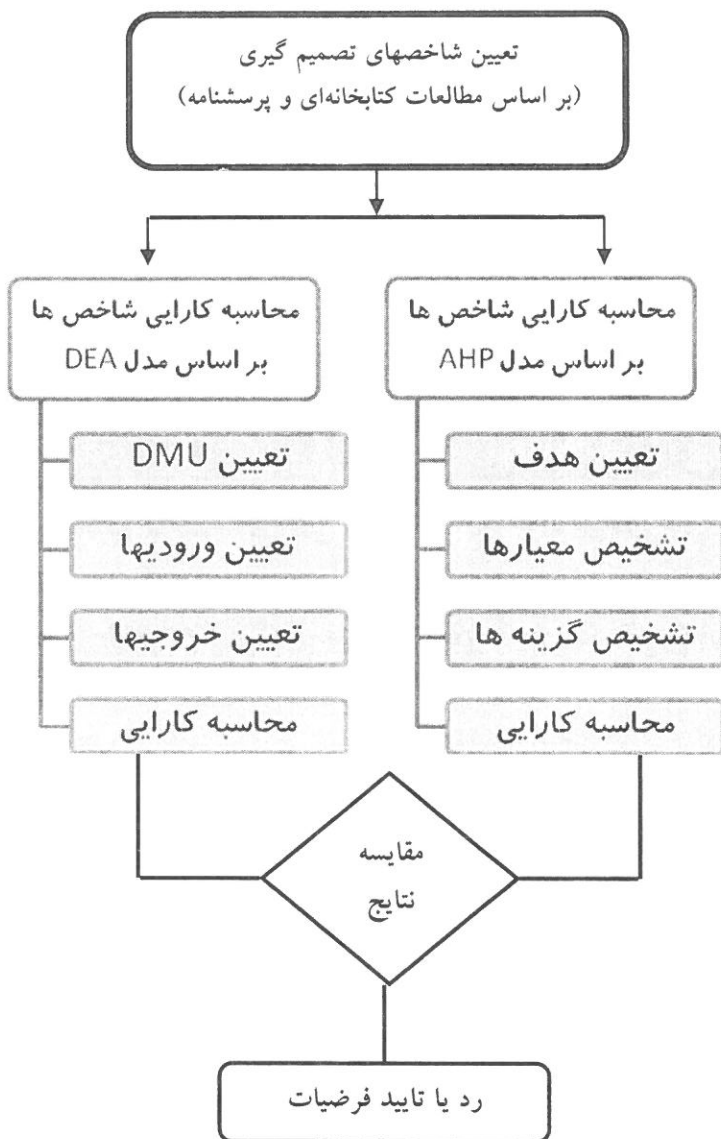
تعیین شاخصهای تصمیم گیری
(بر اساس مطالعات کتابخانه‌ای و پرسشنامه)

محاسبه کارایی شاخص ها
بر اساس مدل AHP

تعیین هدف

تشخیص معیارها

تشخیص گزینه ها

محاسبه کارایی

محاسبه کارایی شاخص ها
بر اساس مدل DEA

تعیین DMU

تعیین ورودیها

تعیین خروجیها

محاسبه کارایی

مقایسه
نتایج

رد یا تایید فرضیات